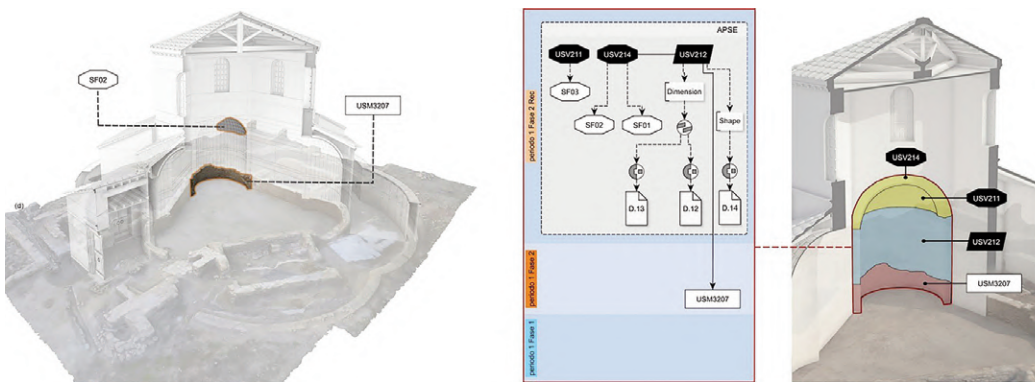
SF02

USM3207

(d)

APSE

periodo 1 Fase 2 Rec

USV211

USV214

USV212

SF03

Dimension

SF02

SF01

Shape

D.13

D.12

D.14

periodo 1 Fase 2

USM3207

periodo 1 Fase 1

USV214

USV211

USV212

USM3207